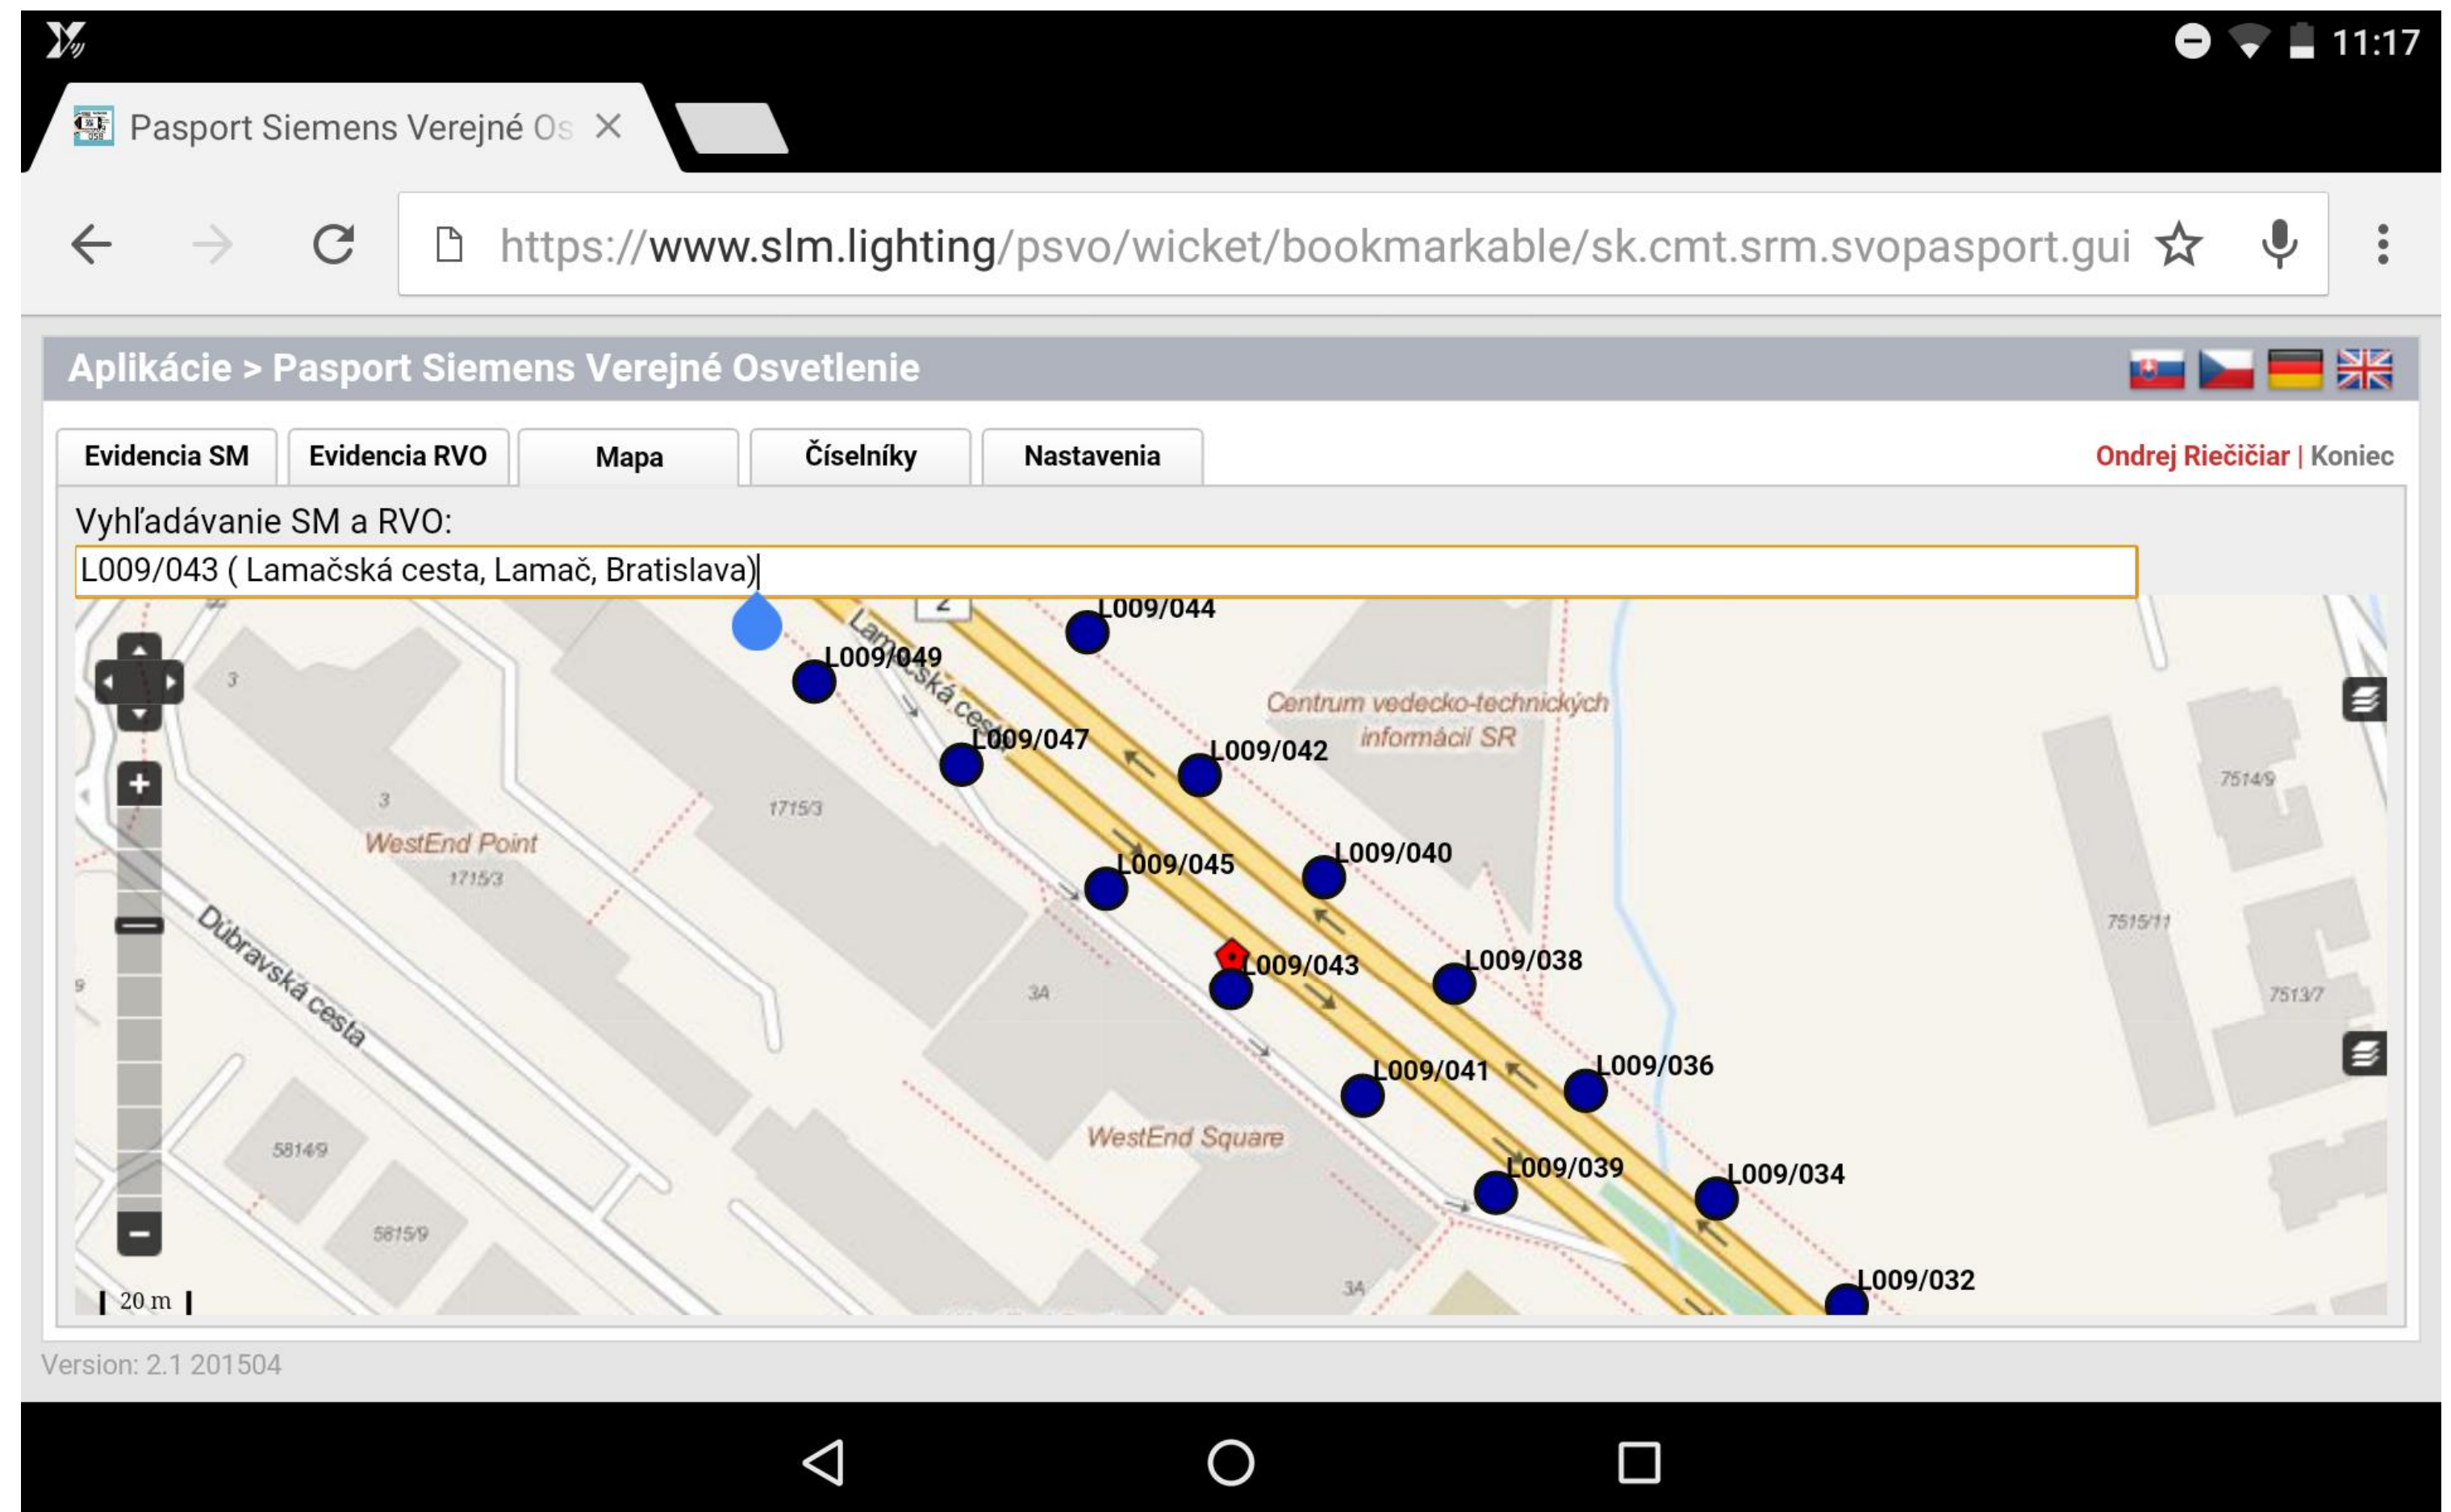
11:17

Pasport Siemens Verejné Os ×

https://www.slm.lighting/psvo/wicket/bookmarkable/sk.cmt.srm.svopasport.gui

Aplikácie > Pasport Siemens Verejné Osvetlenie

Evidencia SM | Evidencia RVO | Mapa | Číselníky | Nastavenia

Ondrej Riečičiar | Koniec

Vyhľadávanie SM a RVO:

L009/043 ( Lamačská cesta, Lamač, Bratislava)

L009/044
L009/049
Lamačská cesta
Centrum vedecko-technických informácií SR
L009/047
L009/042
3
3
1715/3
7514/9
WestEnd Point
1715/3
L009/045
L009/040
Dúbravská cesta
7515/11
L009/043
L009/038
3A
7513/7
9
L009/041
L009/036
WestEnd Square
5814/9
L009/039
L009/034
5815/9
3A
L009/032
20 m

Version: 2.1 201504